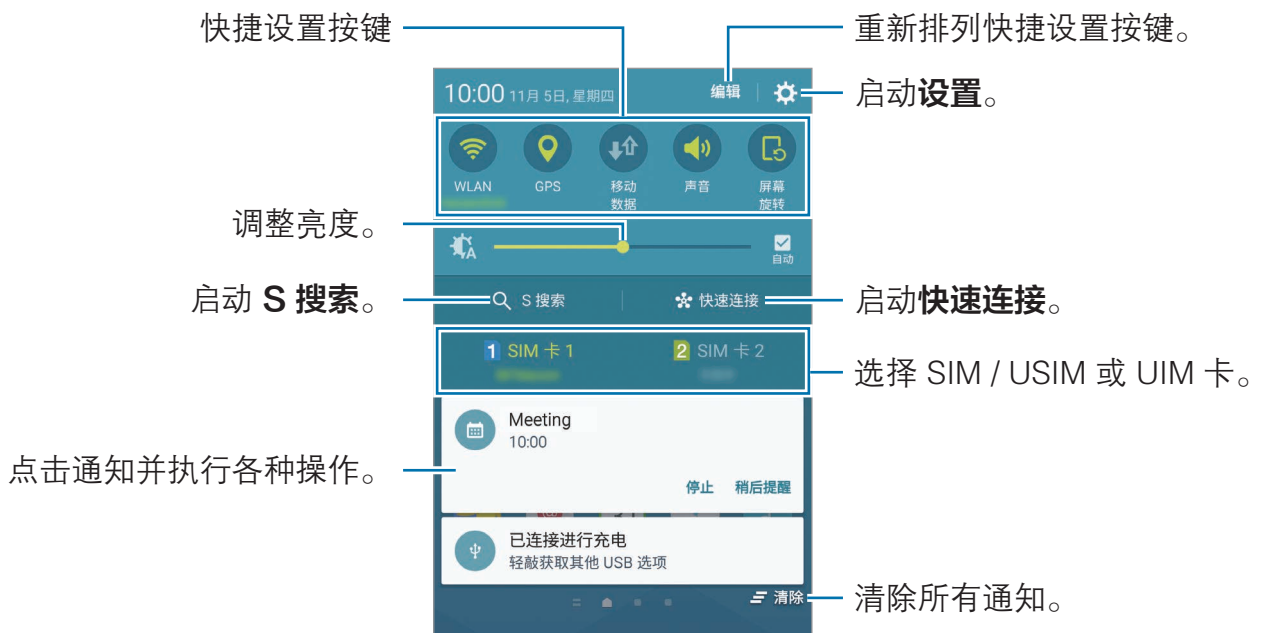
快捷设置按键

重新排列快捷设置按键。

10:00 11月 5日, 星期四

编辑

启动**设置**。

WLAN

GPS

移动数据

声音

屏幕旋转

调整亮度。

自动

启动 **S 搜索**。

S 搜索

快速连接

启动**快速连接**。

1 SIM 卡 1

2 SIM 卡 2

选择 SIM / USIM 或 UIM 卡。

Meeting

10:00

点击通知并执行各种操作。

停止

稍后提醒

已连接进行充电

轻敲获取其他 USB 选项

清除

清除所有通知。